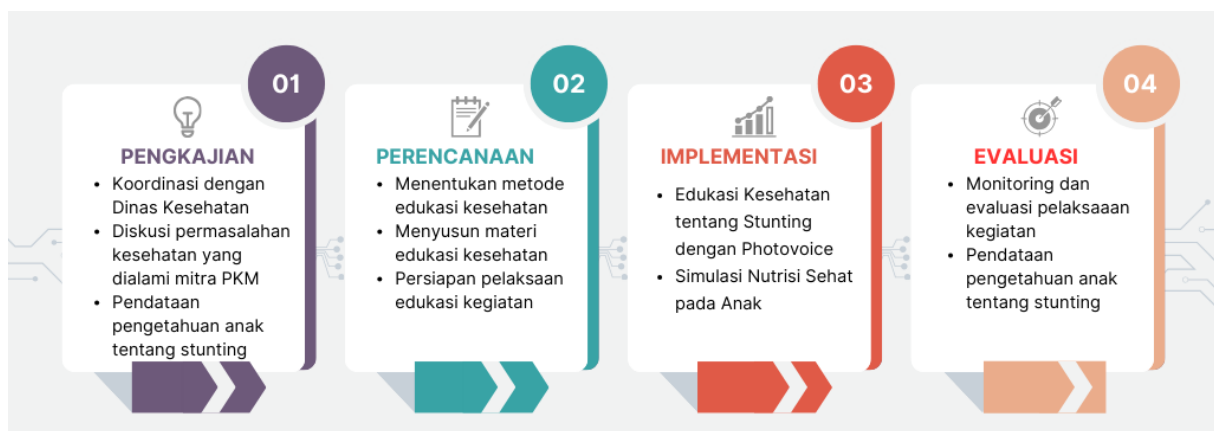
01

PENGKAJIAN

- Koordinasi dengan Dinas Kesehatan
- Diskusi permasalahan kesehatan yang dialami mitra PKM
- Pendataan pengetahuan anak tentang stunting

02

PERENCANAAN

- Menentukan metode edukasi kesehatan
- Menyusun materi edukasi kesehatan
- Persiapan pelaksaan edukasi kegiatan

03

IMPLEMENTASI

- Edukasi Kesehatan tentang Stunting dengan Photovoice
- Simulasi Nutrisi Sehat pada Anak

04

EVALUASI

- Monitoring dan evaluasi pelaksaaan kegiatan
- Pendataan pengetahuan anak tentang stunting